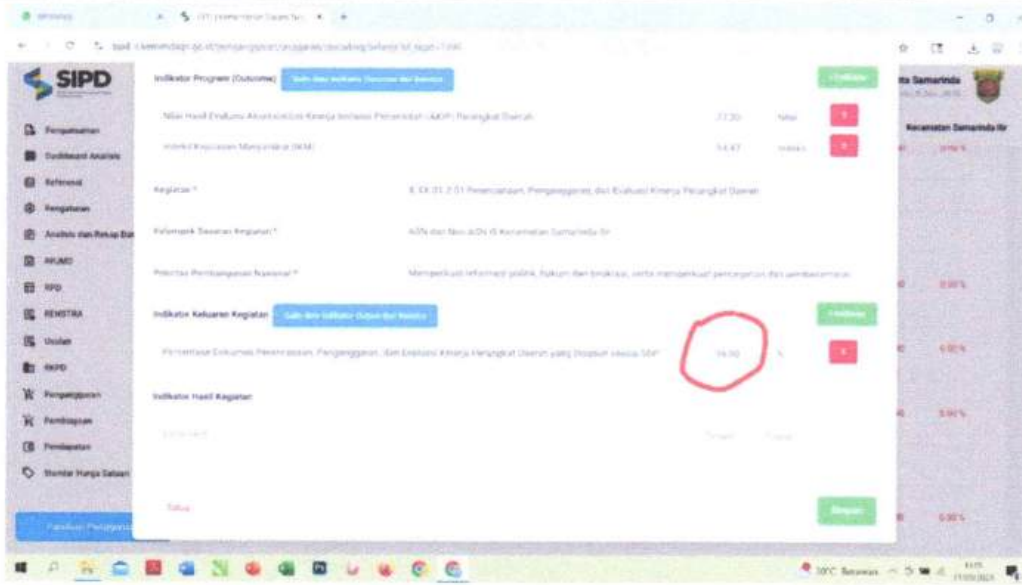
SIPD

Perpustakaan
Dashboard Analisis
Referensi
Pengaturan
Analisis dan Rekap Dat
RPJMD
RPD
RENSTRA
Usulan
RKPD
Penganggaran
Pembiayaan
Pendapatan
Standar Harga Satuan

Indikator Program (Outcome) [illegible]
Nilai Hasil Evaluasi Akuntabilitas Kinerja Instansi Pemerintah (AKIP) Perangkat Daerah 77,30 Nilai
Indeks Kepuasan Masyarakat (IKM) 54,47 Indeks

Kegiatan * 8.XX.01.2.01 Perencanaan, Penganggaran, dan Evaluasi Kinerja Perangkat Daerah
Kelompok Sasaran Kegiatan * ASN dan Non ASN di Kecamatan Samarinda Ilir
Prioritas Pembangunan Nasional * Memperkuat stabilitas politik, hukum dan keamanan, serta transformasi pelayanan publik

Indikator Keluaran Kegiatan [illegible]
Persentase Dokumen Perencanaan, Penganggaran, dan Evaluasi Kinerja Perangkat Daerah yang Disusun sesuai SOP 16,50 %

Indikator Hasil Kegiatan

Batal
Simpan

ta Samarinda
Kecamatan Samarinda Ilir
0.00 %
0.00 %
0.00 %
0.00 %
0.00 %